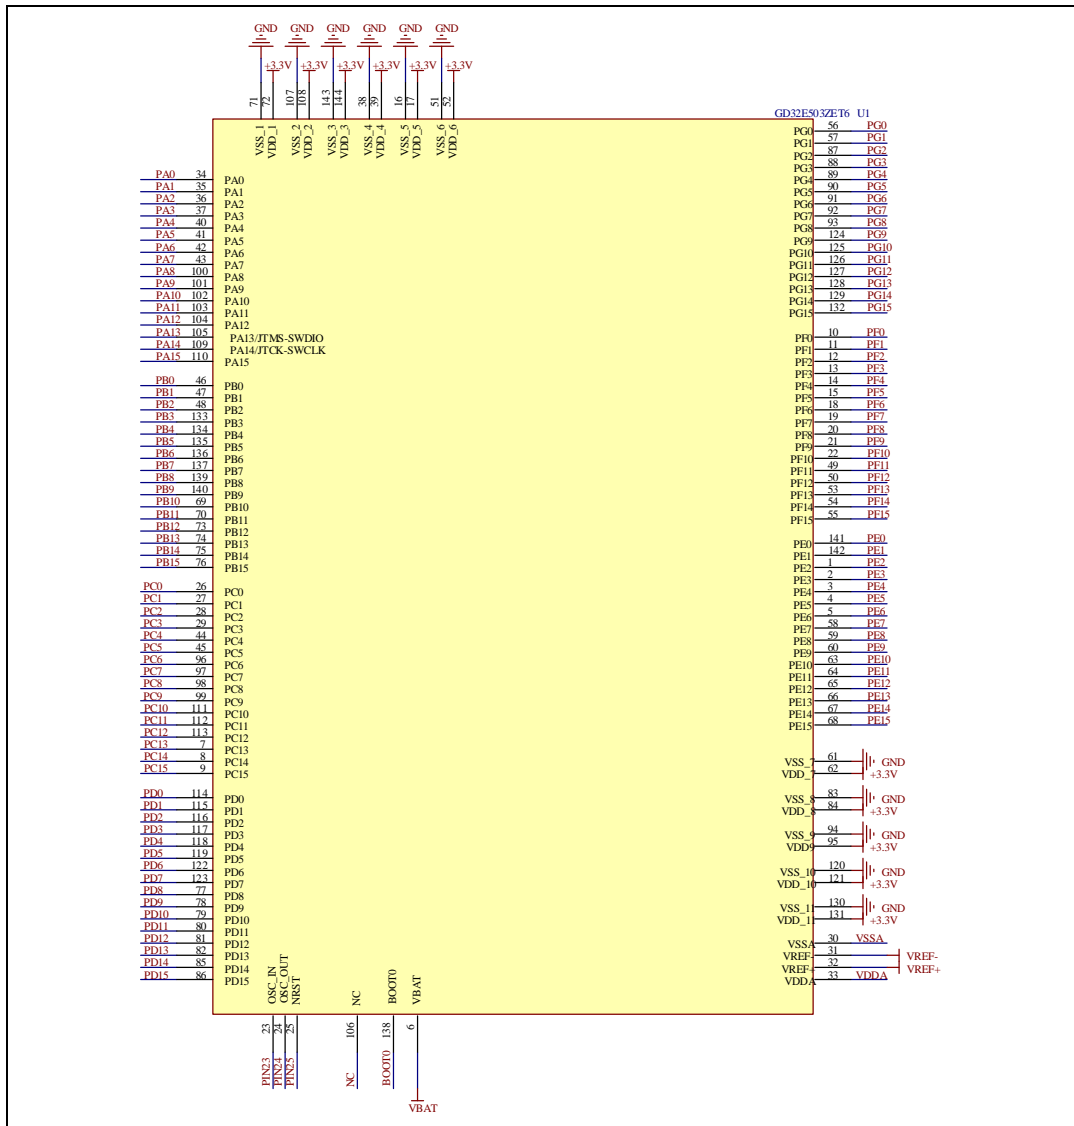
GND GND GND GND GND GND

+3.3V +3.3V +3.3V +3.3V +3.3V +3.3V

71 72 107 108 143 144 38 39 16 17 51 52

VSS_1 VDD_1 VSS_2 VDD_2 VSS_3 VDD_3 VSS_4 VDD_4 VSS_5 VDD_5 VSS_6 VDD_6

GD32E503ZET6 U1

PA0 34 PA0
PA1 35 PA1
PA2 36 PA2
PA3 37 PA3
PA4 40 PA4
PA5 41 PA5
PA6 42 PA6
PA7 43 PA7
PA8 100 PA8
PA9 101 PA9
PA10 102 PA10
PA11 103 PA11
PA12 104 PA12
PA13 105 PA13/JTMS-SWDIO
PA14 109 PA14/JTCK-SWCLK
PA15 110 PA15

PB0 46 PB0
PB1 47 PB1
PB2 48 PB2
PB3 133 PB3
PB4 134 PB4
PB5 135 PB5
PB6 136 PB6
PB7 137 PB7
PB8 139 PB8
PB9 140 PB9
PB10 69 PB10
PB11 70 PB11
PB12 73 PB12
PB13 74 PB13
PB14 75 PB14
PB15 76 PB15

PC0 26 PC0
PC1 27 PC1
PC2 28 PC2
PC3 29 PC3
PC4 44 PC4
PC5 45 PC5
PC6 96 PC6
PC7 97 PC7
PC8 98 PC8
PC9 99 PC9
PC10 111 PC10
PC11 112 PC11
PC12 113 PC12
PC13 7 PC13
PC14 8 PC14
PC15 9 PC15

PD0 114 PD0
PD1 115 PD1
PD2 116 PD2
PD3 117 PD3
PD4 118 PD4
PD5 119 PD5
PD6 122 PD6
PD7 123 PD7
PD8 77 PD8
PD9 78 PD9
PD10 79 PD10
PD11 80 PD11
PD12 81 PD12
PD13 82 PD13
PD14 85 PD14
PD15 86 PD15

PG0 56 PG0
PG1 57 PG1
PG2 87 PG2
PG3 88 PG3
PG4 89 PG4
PG5 90 PG5
PG6 91 PG6
PG7 92 PG7
PG8 93 PG8
PG9 124 PG9
PG10 125 PG10
PG11 126 PG11
PG12 127 PG12
PG13 128 PG13
PG14 129 PG14
PG15 132 PG15

PF0 10 PF0
PF1 11 PF1
PF2 12 PF2
PF3 13 PF3
PF4 14 PF4
PF5 15 PF5
PF6 18 PF6
PF7 19 PF7
PF8 20 PF8
PF9 21 PF9
PF10 22 PF10
PF11 49 PF11
PF12 50 PF12
PF13 53 PF13
PF14 54 PF14
PF15 55 PF15

PE0 141 PE0
PE1 142 PE1
PE2 1 PE2
PE3 2 PE3
PE4 3 PE4
PE5 4 PE5
PE6 5 PE6
PE7 58 PE7
PE8 59 PE8
PE9 60 PE9
PE10 63 PE10
PE11 64 PE11
PE12 65 PE12
PE13 66 PE13
PE14 67 PE14
PE15 68 PE15

VSS_7 61 GND
VDD_7 62 +3.3V
VSS_8 83 GND
VDD_8 84 +3.3V
VSS_9 94 GND
VDD9 95 +3.3V
VSS_10 120 GND
VDD_10 121 +3.3V
VSS_1 130 GND
VDD_1 131 +3.3V

VSSA 30 VSSA
VREF- 31 VREF-
VREF+ 32 VREF+
VDDA 33 VDDA

OSC_IN OSC_OUT NRST NC BOOT0 VBAT
23 24 25 106 138 6
PIN23 PIN24 PIN25 NC BOOT0
VBAT